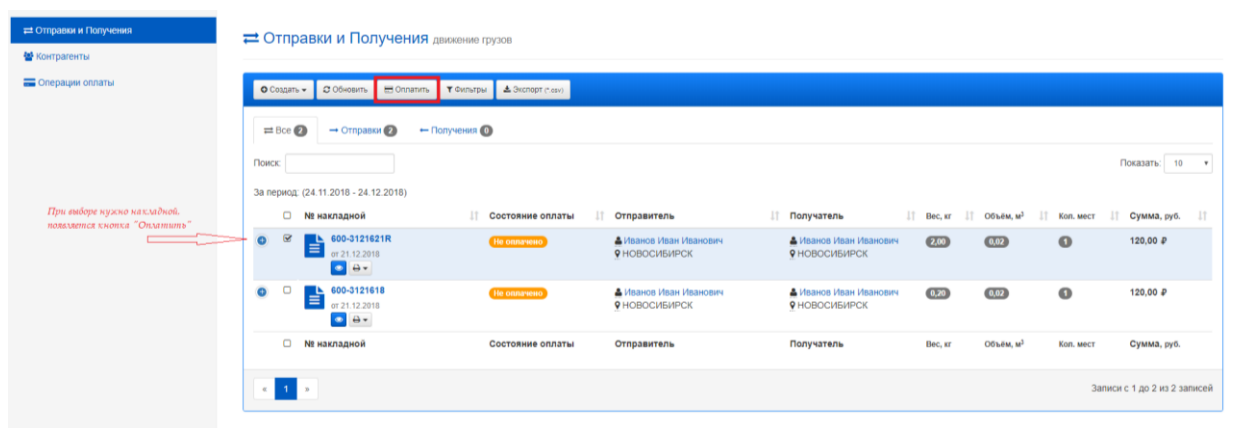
Отправки и Получения
Контрагенты
Операции оплаты

Отправки и Получения движение грузов

Создать | Обновить | Оплатить | Фильтры | Экспорт (*.csv)

Все 2 | Отправки 2 | Получения 0

Поиск:

Показать: 10

За период: (24.11.2018 - 24.12.2018)

При выборе нужно накладной, появляется кнопка "Оплатить"

| | № накладной | Состояние оплаты | Отправитель | Получатель | Вес, кг | Объём, м³ | Кол. мест | Сумма, руб. |
|---|---|---|---|---|---|---|---|---|
| | 600-3121621R от 21.12.2018 | Не оплачено | Иванов Иван Иванович НОВОСИБИРСК | Иванов Иван Иванович НОВОСИБИРСК | 2,00 | 0,02 | 1 | 120,00 ₽ |
| | 600-3121618 от 21.12.2018 | Не оплачено | Иванов Иван Иванович НОВОСИБИРСК | Иванов Иван Иванович НОВОСИБИРСК | 0,20 | 0,02 | 1 | 120,00 ₽ |
| | № накладной | Состояние оплаты | Отправитель | Получатель | Вес, кг | Объём, м³ | Кол. мест | Сумма, руб. |

« 1 »

Записи с 1 до 2 из 2 записей